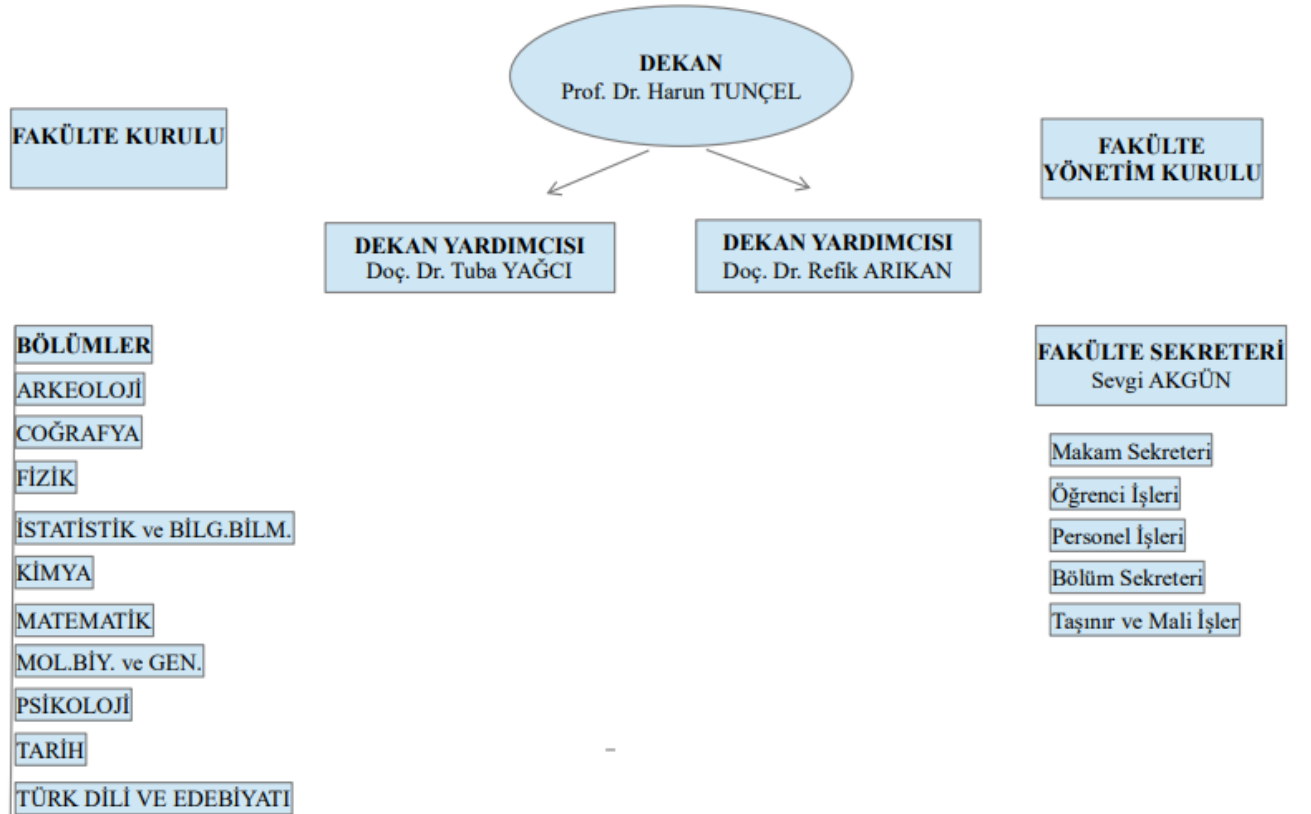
DEKAN
Prof. Dr. Harun TUNÇEL

FAKÜLTE KURULU

FAKÜLTE YÖNETİM KURULU

DEKAN YARDIMCISI
Doç. Dr. Tuba YAĞCI

DEKAN YARDIMCISI
Doç. Dr. Refik ARIKAN

BÖLÜMLER
ARKEOLOJİ
COĞRAFYA
FİZİK
İSTATİSTİK ve BİLG.BİLM.
KİMYA
MATEMATİK
MOL.BİY. ve GEN.
PSİKOLOJİ
TARİH
TÜRK DİLİ VE EDEBİYATI

FAKÜLTE SEKRETERİ
Sevgi AKGÜN

Makam Sekreteri
Öğrenci İşleri
Personel İşleri
Bölüm Sekreteri
Taşınır ve Mali İşler